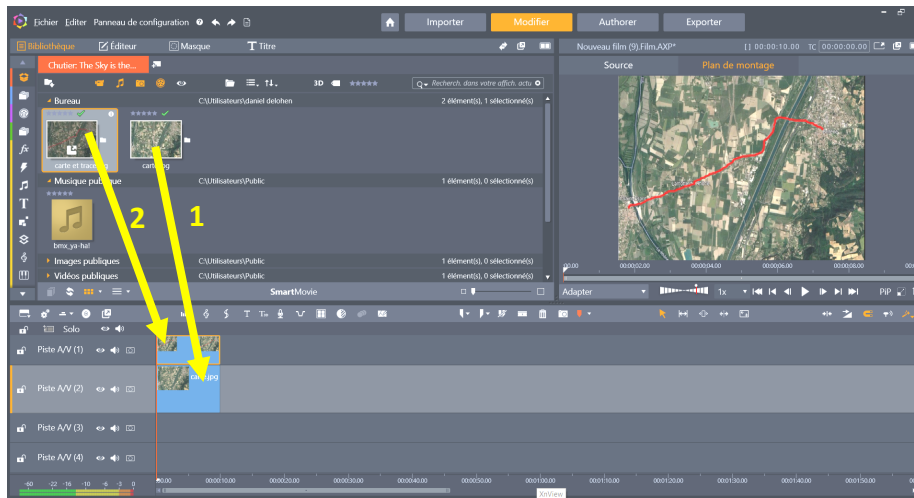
Fichier Editer Panneau de configuration

Importer Modifier Authorer Exporter

Bibliothèque Éditeur Masque Titre

Nouveau film (9).Film.AXP* [ ] 00:00:10.00 TC 00:00:00.00

Chutier: The Sky is the...

Source Plan de montage

3D

Recherch. dans votre affich. actu

Bureau C:\Utilisateurs\daniel delohen 2 élément(s), 1 sélectionné(s)

carte et trace.jpg

carte.jpg

Musique publique C:\Utilisateurs\Public 1 élément(s), 0 sélectionné(s)

bmx_ya-ha!

Images publiques C:\Utilisateurs\Public 1 élément(s), 0 sélectionné(s)

Vidéos publiques C:\Utilisateurs\Public 1 élément(s), 0 sélectionné(s)

2

1

SmartMovie

Adapter 1x

PiP

00:00 00:00:02.00 00:00:04.00 00:00:06.00 00:00:08.00

Solo

Piste A/V (1)

Piste A/V (2)

carte.jpg

Piste A/V (3)

Piste A/V (4)

-60 -22 -16 -10 -6 -3 0

00:00 00:00:10.00 00:00:20.00 00:00:30.00 00:00:40.00 00:00:50.00 00:01:00.00 00:01:10.00 00:01:20.00 00:01:30.00 00:01:40.00 00:01:50.00 00:02:00

XnView